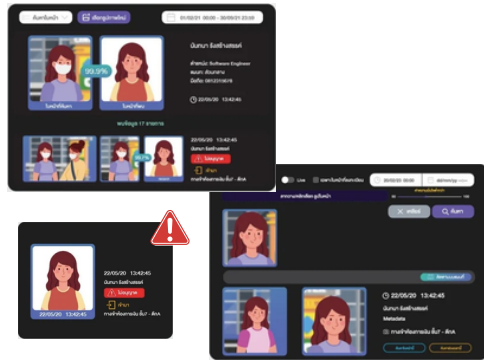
ค้นหาใบหน้า

เลือกรูปภาพใหม่

01/02/21 00:00 - 30/09/21 23:59

99.9%

ใบหน้าที่ค้นหา

ใบหน้าที่พบ

นันทนา ธิดสร้างสรรค์

ตำแหน่ง: Software Engineer

แผนก: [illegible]

มือถือ: 0812345678

22/05/20 13:42:45

พบข้อมูล 17 รายการ

22/05/20 13:42:45

นันทนา ธิดสร้างสรรค์

ไม่อนุญาต

เข้างาน

ทางเข้าห้องทางด้าน ชั้นที่ - ตึกA

22/05/20 13:42:45

นันทนา ธิดสร้างสรรค์

ไม่อนุญาต

เข้างาน

ทางเข้าห้องทางด้าน ชั้นที่ - ตึกA

Live

01/02/21 00:00

เลือกกล้อง

ล้างค่า

ค้นหา

22/05/20 13:42:45

นันทนา ธิดสร้างสรรค์

Metadata

ทางเข้าห้องทางด้าน ชั้นที่ - ตึกA